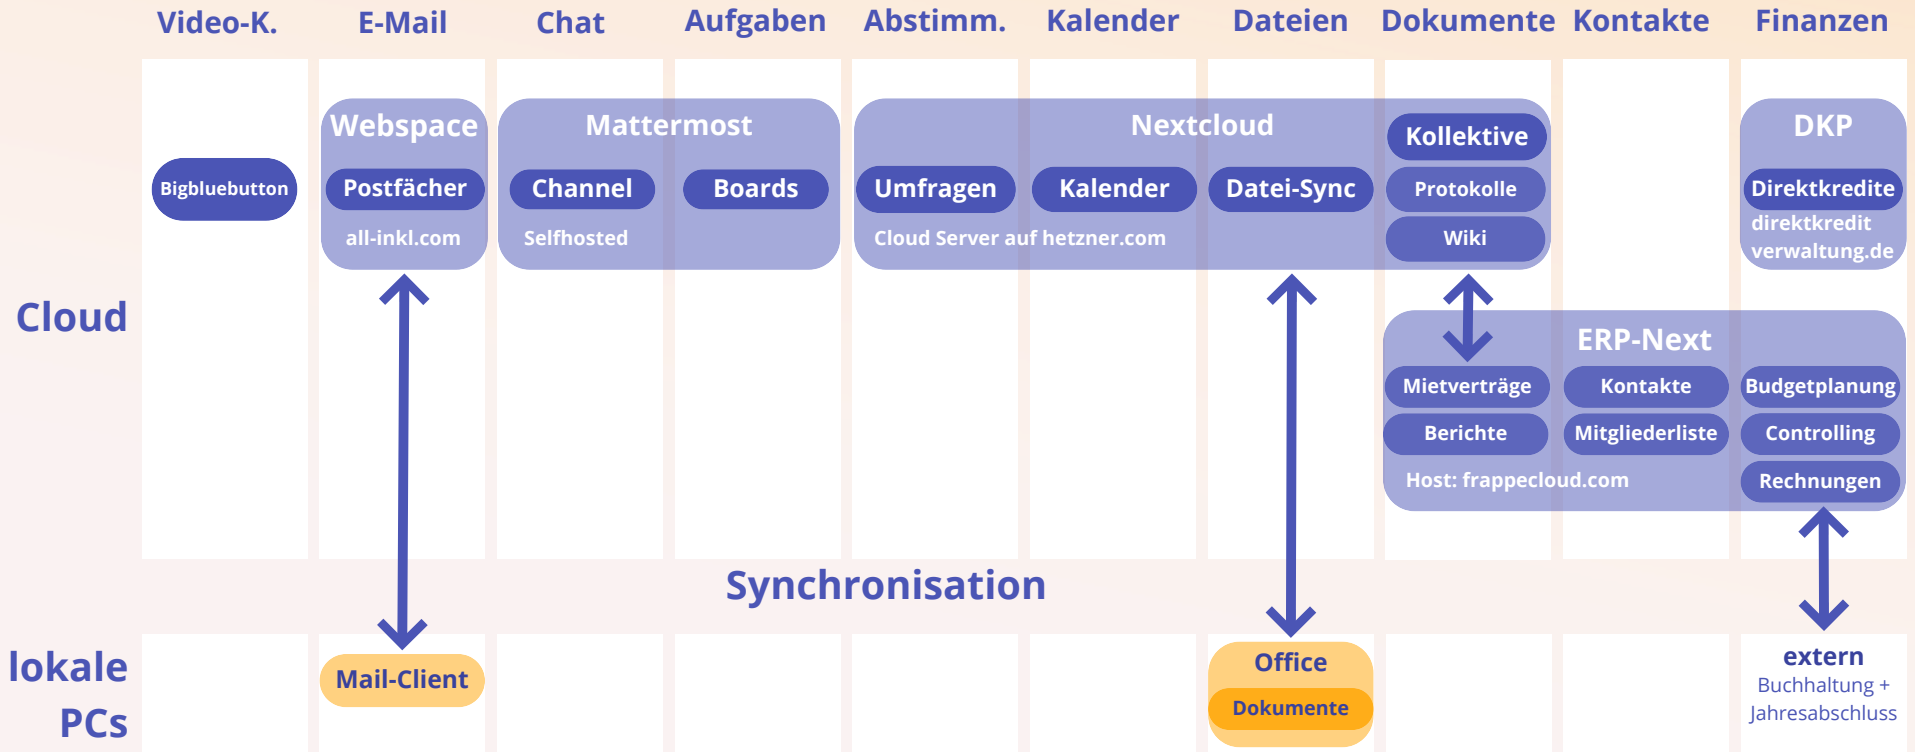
Video-K. E-Mail Chat Aufgaben Abstimm. Kalender Dateien Dokumente Kontakte Finanzen

Cloud

Bigbluebutton

Webspace
Postfächer
all-inkl.com

Mattermost
Channel
Boards
Selfhosted

Nextcloud
Umfragen
Kalender
Datei-Sync
Cloud Server auf hetzner.com

Kollektive
Protokolle
Wiki

DKP
Direktkredite
direktkredit verwaltung.de

ERP-Next
Mietverträge
Kontakte
Budgetplanung
Berichte
Mitgliederliste
Controlling
Host: frappecloud.com
Rechnungen

Synchronisation

lokale PCs

Mail-Client

Office
Dokumente

extern
Buchhaltung + Jahresabschluss